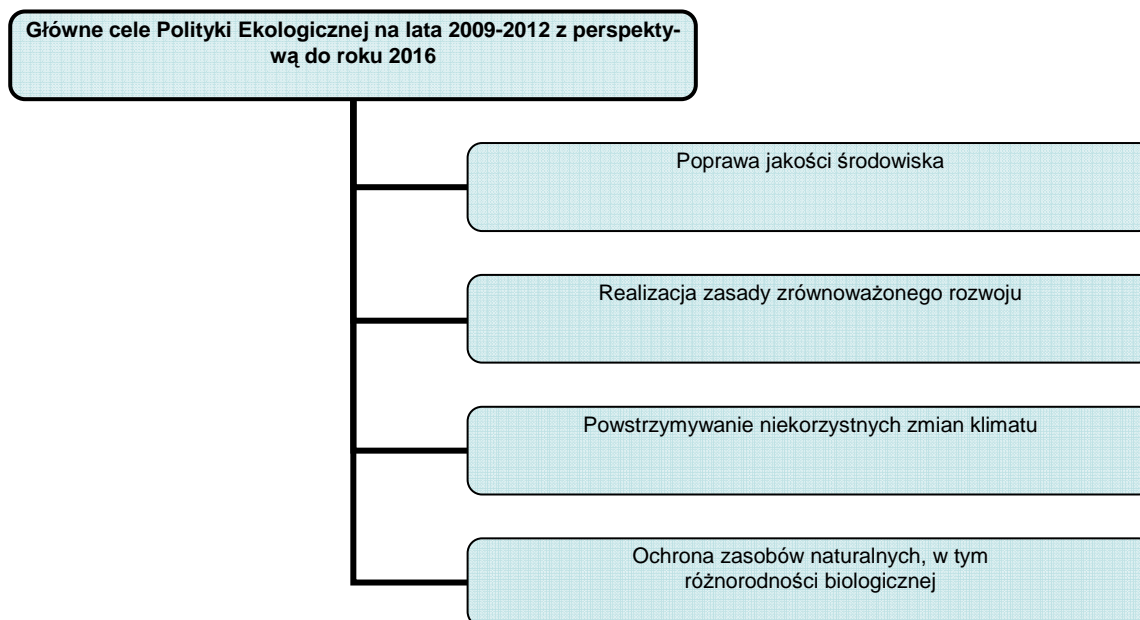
Główne cele Polityki Ekologicznej na lata 2009-2012 z perspektywą do roku 2016

Poprawa jakości środowiska

Realizacja zasady zrównoważonego rozwoju

Powstrzymywanie niekorzystnych zmian klimatu

Ochrona zasobów naturalnych, w tym różnorodności biologicznej